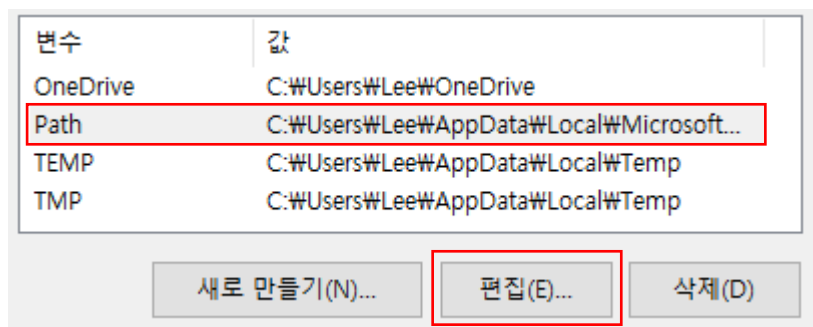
| 변수 | 값 |
|---|---|
| OneDrive | C:₩Users₩Lee₩OneDrive |
| Path | C:₩Users₩Lee₩AppData₩Local₩Microsoft... |
| TEMP | C:₩Users₩Lee₩AppData₩Local₩Temp |
| TMP | C:₩Users₩Lee₩AppData₩Local₩Temp |

새로 만들기(N)... 편집(E)... 삭제(D)